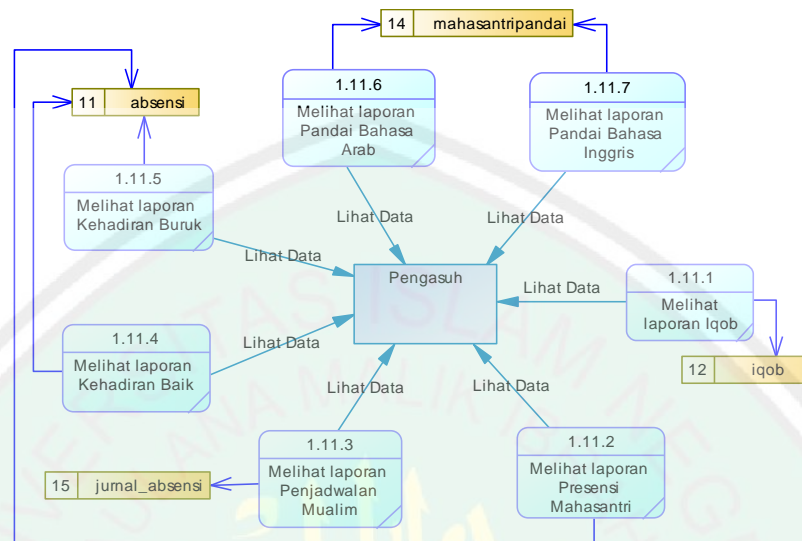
14 mahasantripandai

11 absensi

1.11.6
Melihat laporan Pandai Bahasa Arab

1.11.7
Melihat laporan Pandai Bahasa Inggris

1.11.5
Melihat laporan Kehadiran Buruk

Lihat Data

Lihat Data

Lihat Data

Pengasuh

Lihat Data

1.11.1
Melihat laporan Iqob

12 iqob

1.11.4
Melihat laporan Kehadiran Baik

Lihat Data

Lihat Data

Lihat Data

1.11.3
Melihat laporan Penjadwalan Mualim

1.11.2
Melihat laporan Presensi Mahasantri

15 jurnal_absensi